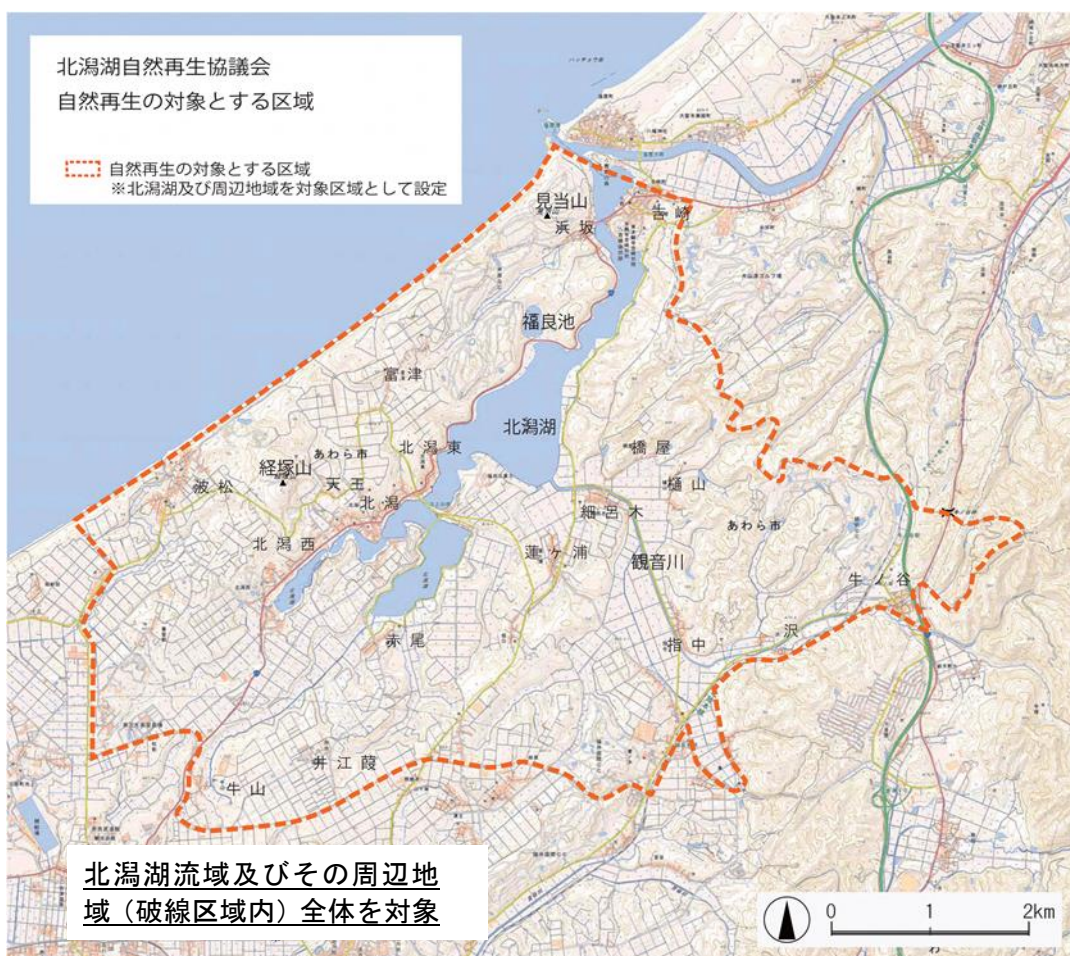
北潟湖自然再生協議会
自然再生の対象とする区域

自然再生の対象とする区域
※北潟湖及び周辺地域を対象区域として設定

見当山
浜坂
吉崎
福良池
富津
北潟湖
北潟東
あわら市
経塚山
天王
北潟
波松
北潟西
橋屋
樋山
細呂木
あわら市
蓮ケ浦
観音川
牛ノ谷
赤尾
指中
沢
井江葭
牛山

北潟湖流域及びその周辺地域（破線区域内）全体を対象

0
1
2km